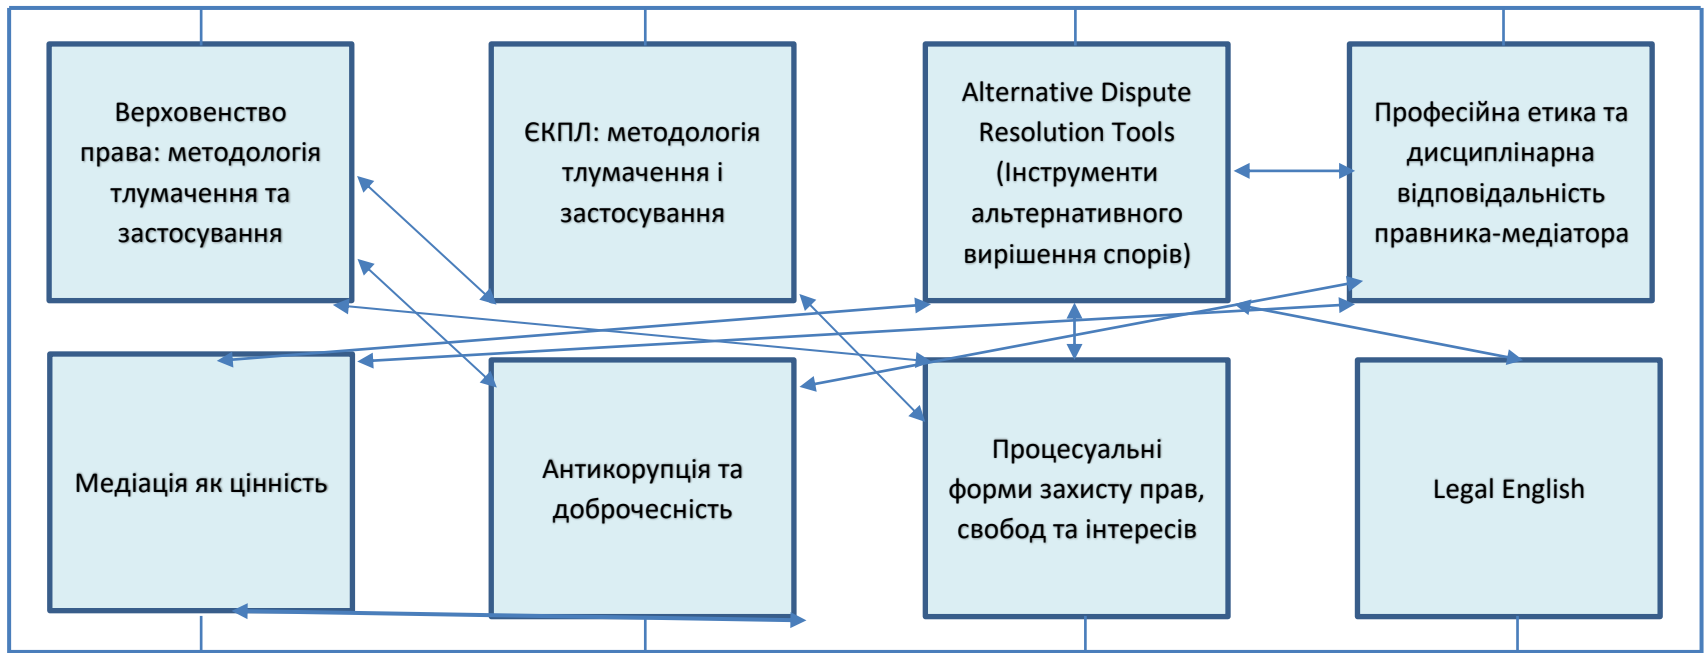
Верховенство права: методологія тлумачення та застосування

ЄКПЛ: методологія тлумачення і застосування

Alternative Dispute Resolution Tools (Інструменти альтернативного вирішення спорів)

Професійна етика та дисциплінарна відповідальність правника-медіатора

Медіація як цінність

Антикорупція та доброчесність

Процесуальні форми захисту прав, свобод та інтересів

Legal English